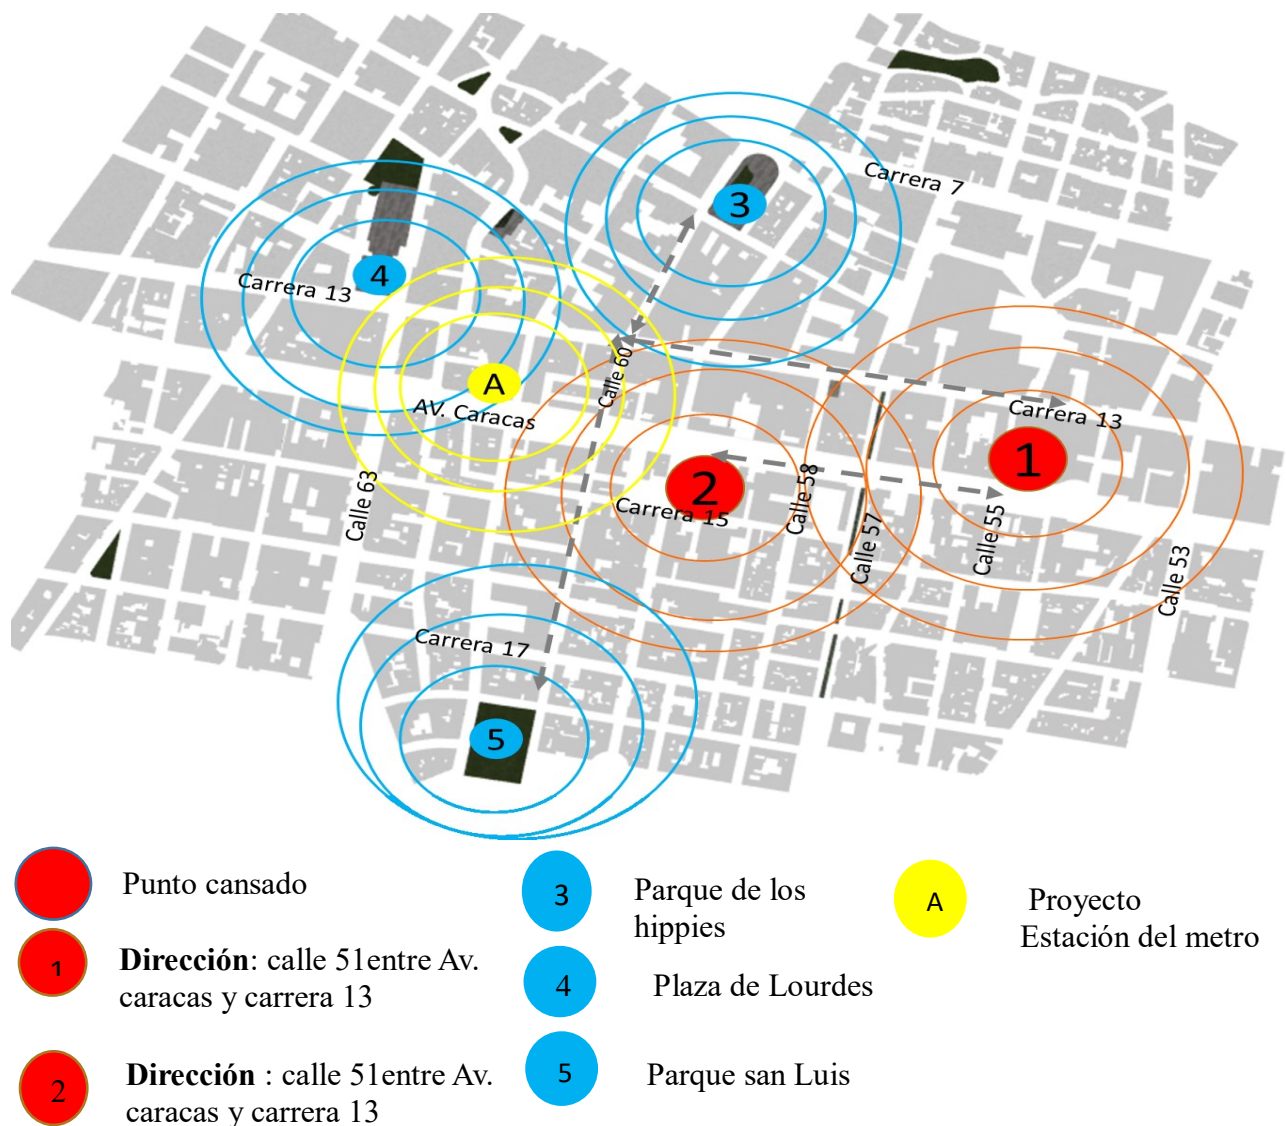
Carrera 7
3
4
Carrera 13
A
AV. Caracas
Calle 60
Carrera 13
1
2
Carrera 15
Calle 58
Calle 57
Calle 55
Calle 53
Calle 63
Carrera 17
5

Punto cansado

1 **Dirección**: calle 51entre Av. caracas y carrera 13

2 **Dirección** : calle 51entre Av. caracas y carrera 13

3 Parque de los hippies

4 Plaza de Lourdes

5 Parque san Luis

A Proyecto Estación del metro